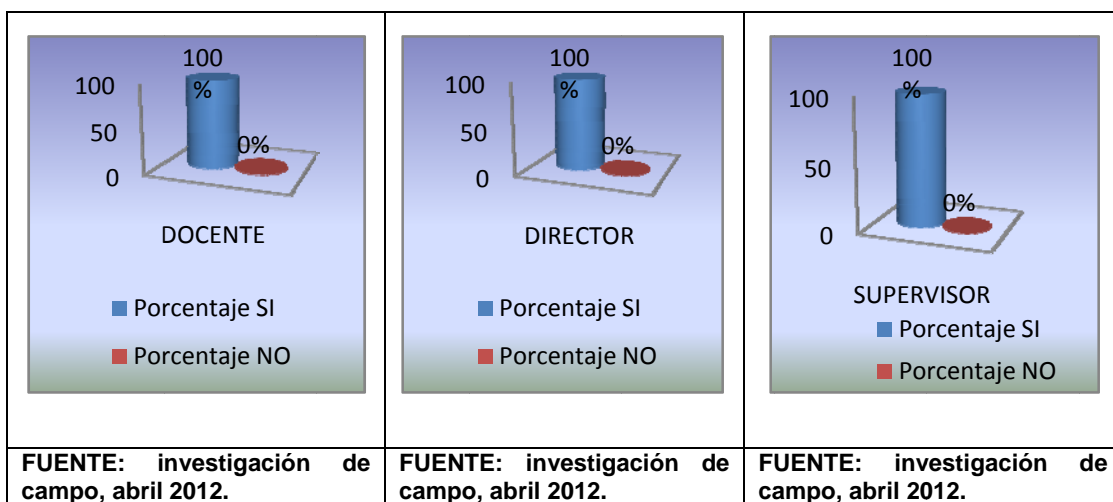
| 100 50 0 100 % 0% DOCENTE ■ Porcentaje SI ■ Porcentaje NO | 100 50 0 100 % 0% DIRECTOR ■ Porcentaje SI ■ Porcentaje NO | 100 50 0 100 % 0% SUPERVISOR ■ Porcentaje SI ■ Porcentaje NO |
|---|---|---|
| **FUENTE: investigación de campo, abril 2012.** | **FUENTE: investigación de campo, abril 2012.** | **FUENTE: investigación de campo, abril 2012.** |